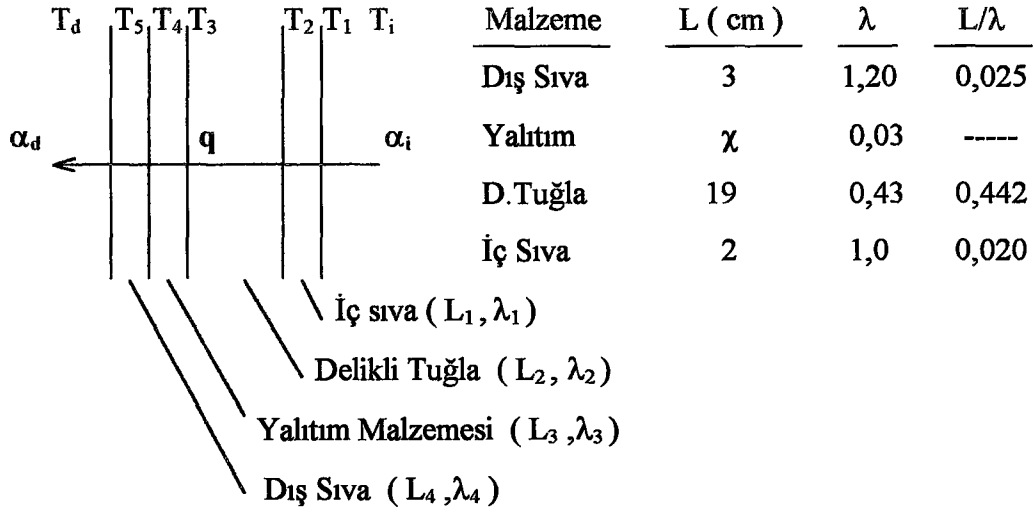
$T_d$ $T_5$ $T_4$ $T_3$ $T_2$ $T_1$ $T_i$

$\alpha_d$ q $\alpha_i$

İç sıva ( $L_1, \lambda_1$ )

Delikli Tuğla ( $L_2, \lambda_2$ )

Yalıtım Malzemesi ( $L_3, \lambda_3$ )

Dış Sıva ( $L_4, \lambda_4$ )

| Malzeme | L ( cm ) | $\lambda$ | L/$\lambda$ |
|---|---|---|---|
| Dış Sıva | 3 | 1,20 | 0,025 |
| Yalıtım | $\chi$ | 0,03 | ----- |
| D.Tuğla | 19 | 0,43 | 0,442 |
| İç Sıva | 2 | 1,0 | 0,020 |